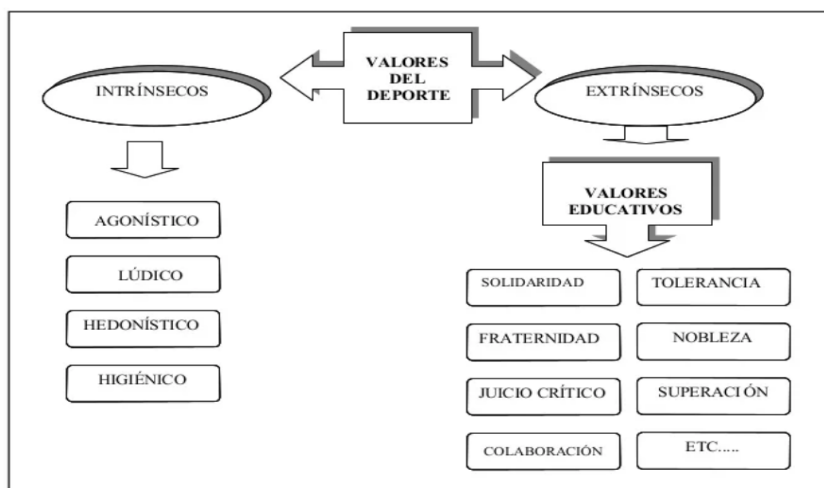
VALORES DEL DEPORTE

INTRÍNSECOS

EXTRÍNSECOS

VALORES EDUCATIVOS

AGONÍSTICO

LÚDICO

HEDONÍSTICO

HIGIÉNICO

SOLIDARIDAD

TOLERANCIA

FRATERNIDAD

NOBLEZA

JUICIO CRÍTICO

SUPERACIÓN

COLABORACIÓN

ETC.....